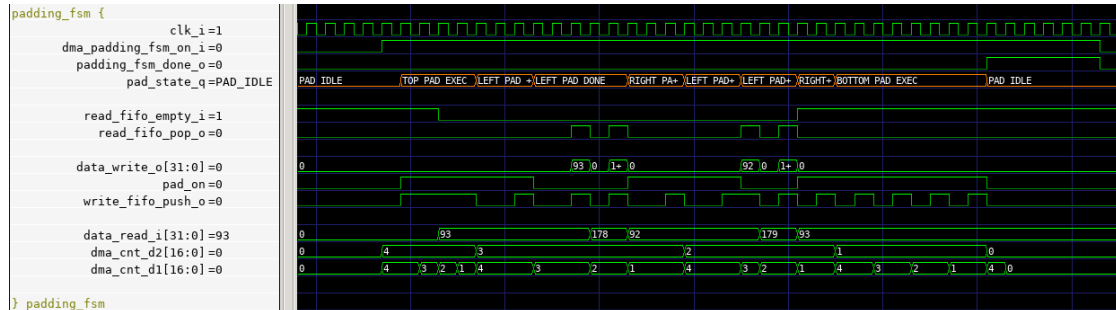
padding_fsm {
clk_i =1
dma_padding_fsm_on_i =0
padding_fsm_done_o =0
pad_state_q =PAD_IDLE

read_fifo_empty_i =1
read_fifo_pop_o =0

data_write_o[31:0] =0
pad_on =0
write_fifo_push_o =0

data_read_i[31:0] =93
dma_cnt_d2[16:0] =0
dma_cnt_d1[16:0] =0

} padding_fsm

PAD IDLE | TOP PAD EXEC | LEFT PAD + | LEFT PAD DONE | RIGHT PA+ | LEFT PAD+ | LEFT PAD+ | RIGHT+ | BOTTOM PAD EXEC | PAD IDLE

0 | 93 | 0 | 1+ | 0 | 92 | 0 | 1+ | 0

0 | 93 | 178 | 92 | 179 | 93

0 | 4 | 3 | 2 | 1 | 0

0 | 4 | 3 | 2 | 1 | 4 | 3 | 2 | 1 | 4 | 3 | 2 | 1 | 4 | 3 | 2 | 1 | 4 | 0